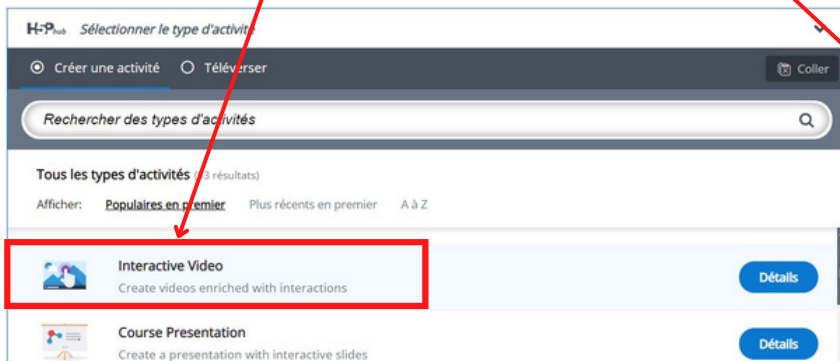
H5P hub Sélectionner le type d'activité

Créer une activité Téléverser

Coller

Rechercher des types d'activités

Tous les types d'activités ([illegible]3 résultats)

Afficher: Populaires en premier Plus récents en premier A à Z

Interactive Video
Create videos enriched with interactions

Détails

Course Presentation
Create a presentation with interactive slides

Détails